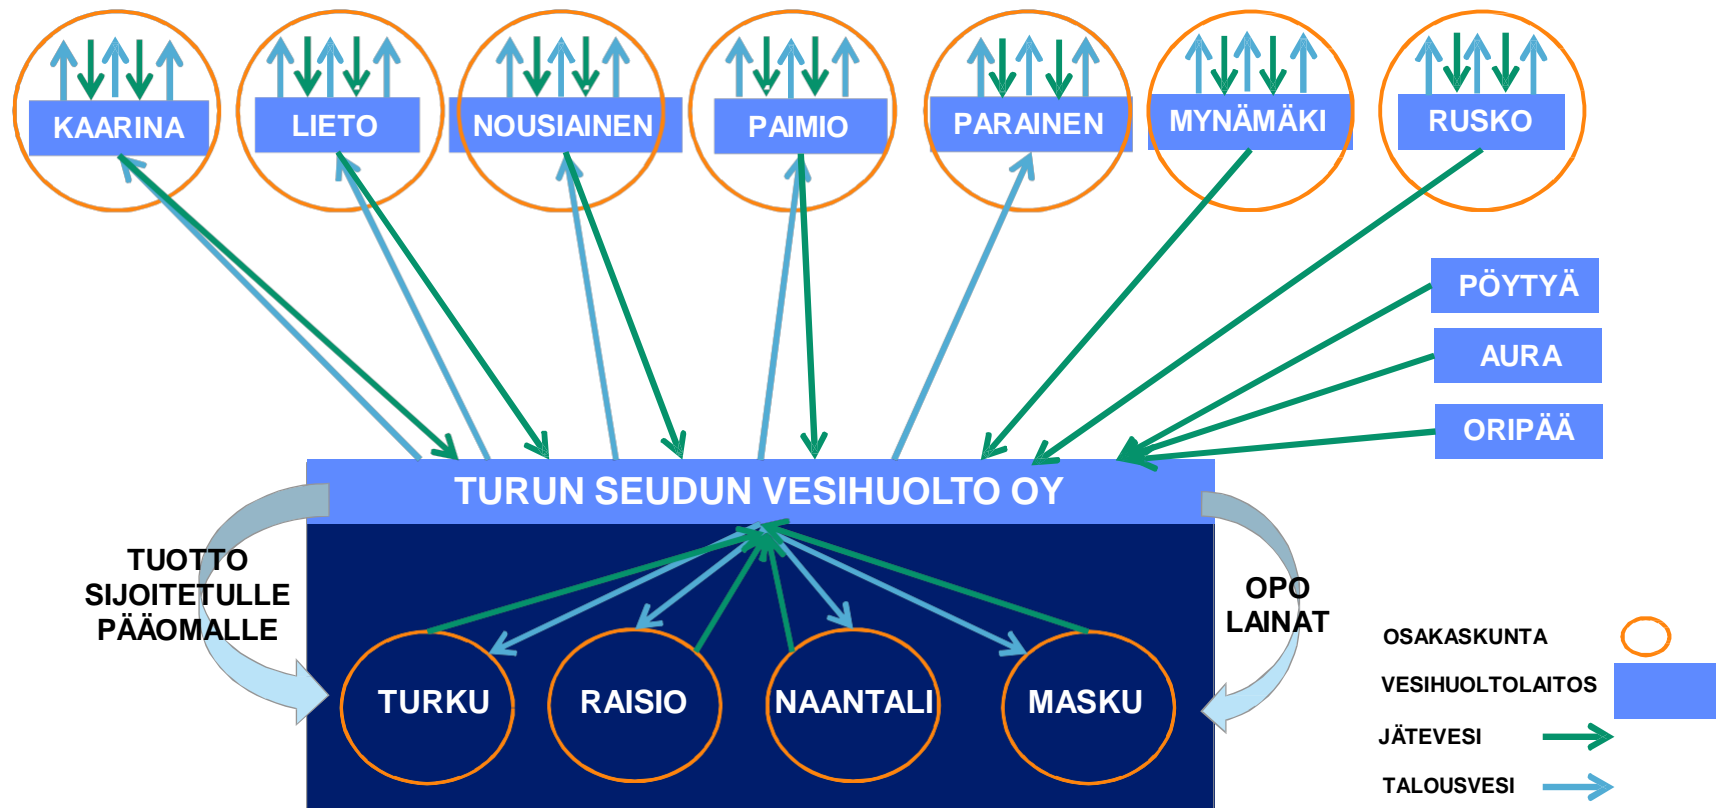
KAARINA
LIETO
NOUSIAINEN
PAIMIO
PARAINEN
MYNÄMÄKI
RUSKO

PÖYTYÄ
AURA
ORIPÄÄ

TURUN SEUDUN VESIHUOLTO OY

TUOTTO SIJOITETULLE PÄÄOMALLE

OPO LAINAT

TURKU
RAISIO
NAANTALI
MASKU

OSAKASKUNTA
VESIHUOLTOLAITOS
JÄTEVESI
TALOUSVESI